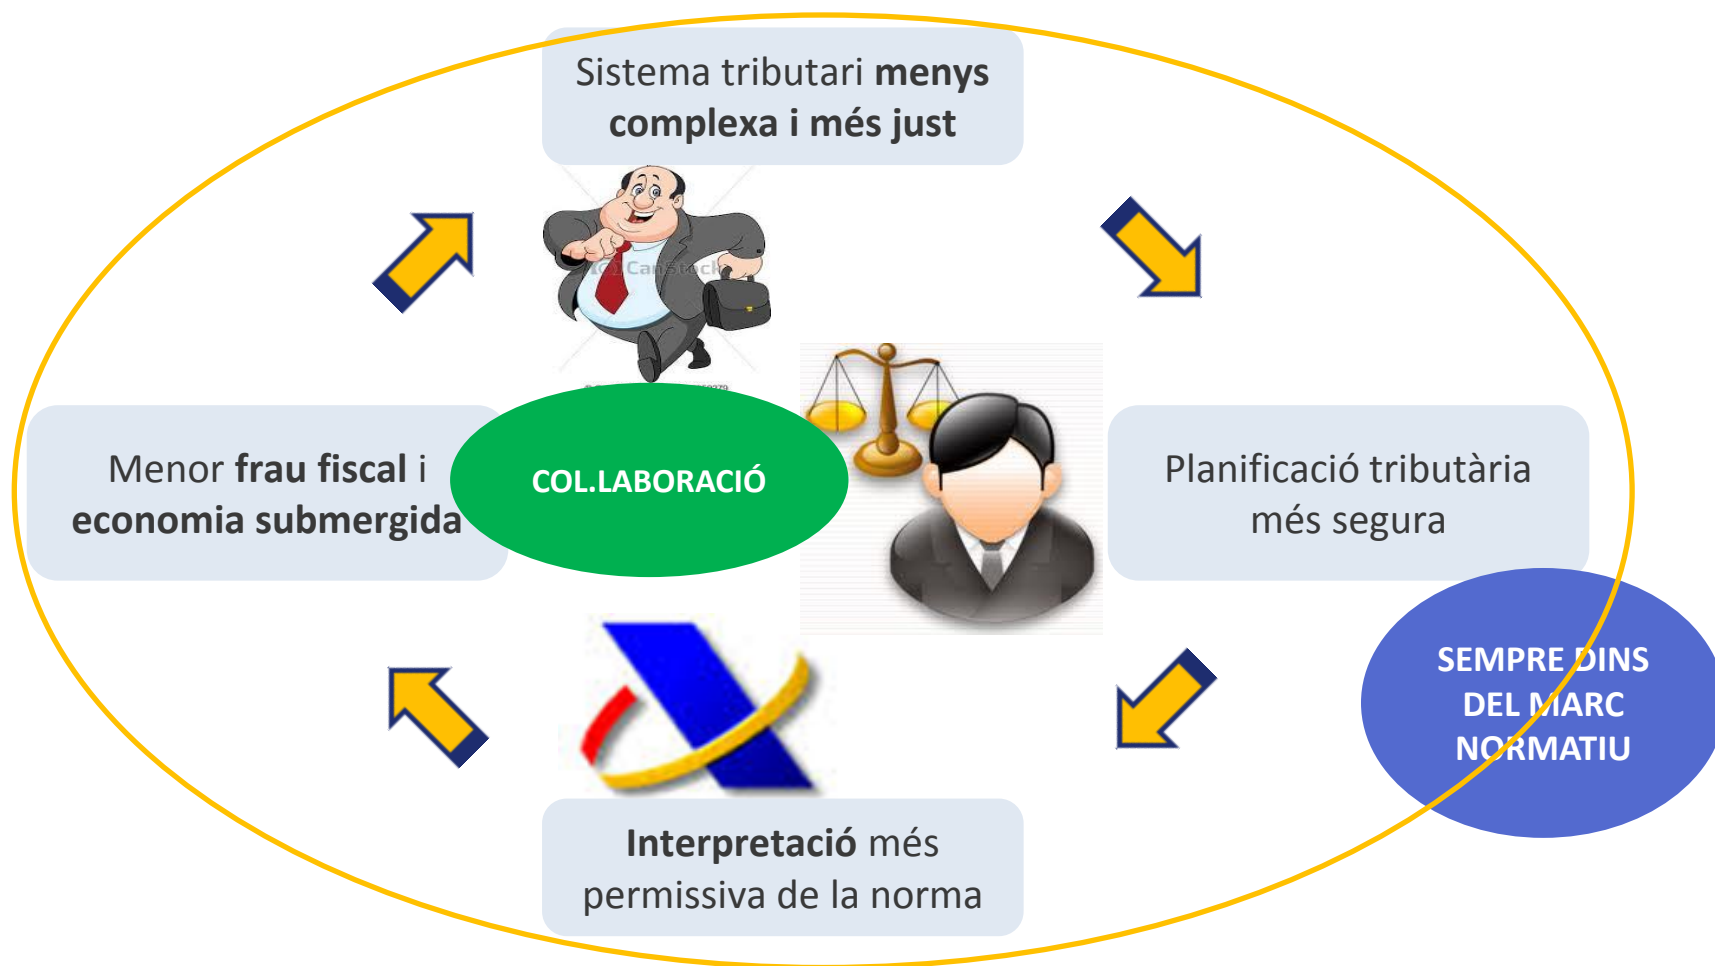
Sistema tributari **menys complexa i més just**

Menor **frau fiscal** i **economia submergida**

COL.LABORACIÓ

Planificació tributària més segura

SEMPRE DINS DEL MARC NORMATIU

**Interpretació** més permissiva de la norma